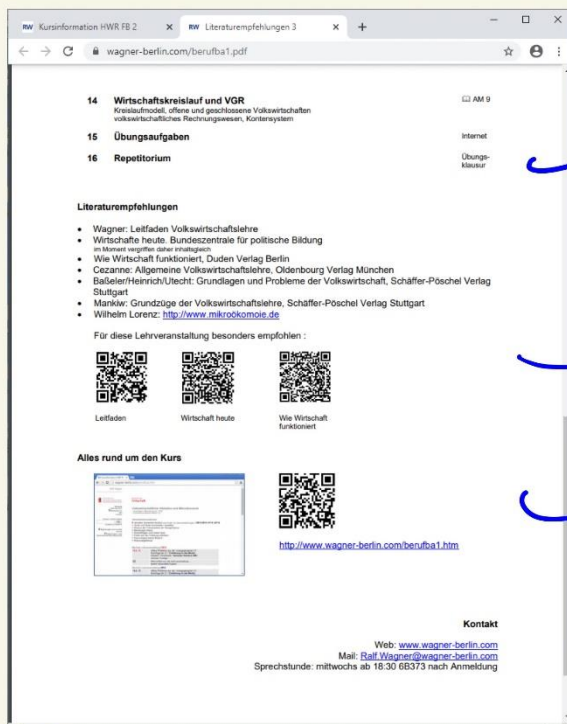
RW Kursinformation HWR FB 2 × RW Literaturempfehlungen 3 × +

wagner-berlin.com/berufba1.pdf

14 Wirtschaftskreislauf und VGR
Kreislaufmodell, offene und geschlossene Volkswirtschaften
volkswirtschaftliches Rechnungswesen, Kontensystem
AM 9

15 Übungsaufgaben
Internet

16 Repetitorium
Übungsklausur

Literaturempfehlungen

- Wagner: Leitfaden Volkswirtschaftslehre
- Wirtschafte heute. Bundeszentrale für politische Bildung
im Moment vergriffen daher inhaltsgleich
- Wie Wirtschaft funktioniert, Duden Verlag Berlin
- Cezanne: Allgemeine Volkswirtschaftslehre, Oldenbourg Verlag München
- Baßeler/Heinrich/Utecht: Grundlagen und Probleme der Volkswirtschaft, Schäffer-Pöschel Verlag Stuttgart
- Mankiw: Grundzüge der Volkswirtschaftslehre, Schäffer-Pöschel Verlag Stuttgart
- Wilhelm Lorenz: http://www.mikroökomoie.de

Für diese Lehrveranstaltung besonders empfohlen :

Leitfaden
Wirtschaft heute
Wie Wirtschaft funktioniert

Alles rund um den Kurs

http://www.wagner-berlin.com/berufba1.htm

Kontakt

Web: www.wagner-berlin.com
Mail: Ralf.Wagner@wagner-berlin.com
Sprechstunde: mittwochs ab 18:30 6B373 nach Anmeldung